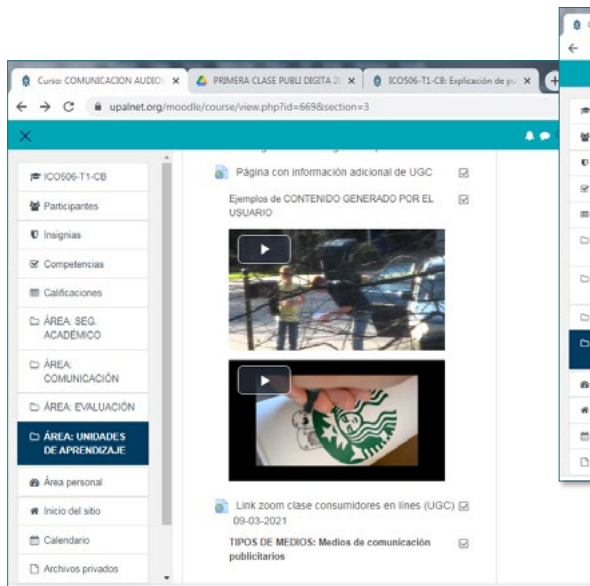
Curso: COMUNICACION AUDIO ×
PRIMERA CLASE PUBLI DIGITA 2 ×
ICO506-T1-CB: Explicación de p ×
upalnet.org/moodle/course/view.php?id=669&section=3

ICO506-T1-CB
Participantes
Insignias
Competencias
Calificaciones
ÁREA: SEG. ACADÉMICO
ÁREA: COMUNICACIÓN
ÁREA: EVALUACIÓN
ÁREA: UNIDADES DE APRENDIZAJE
Área personal
Inicio del sitio
Calendario
Archivos privados

Página con información adicional de UGC
Ejemplos de CONTENIDO GENERADO POR EL USUARIO
Link zoom clase consumidores en lines (UGC) 09-03-2021
TIPOS DE MEDIOS: Medios de comunicación publicitarios